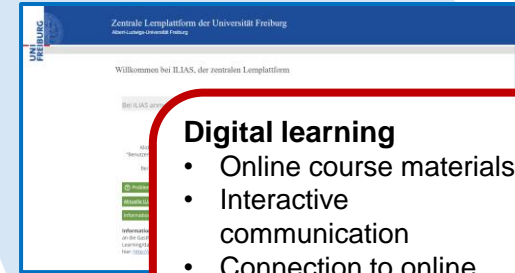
UNI FREIBURG

Zentrale Lernplattform der Universität Freiburg

Albert-Ludwigs-Universität Freiburg

Willkommen bei ILIAS, der zentralen Lernplattform

Bei ILIAS anm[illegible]

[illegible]

Probleme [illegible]

Aktuelle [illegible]

Information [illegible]

Information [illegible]

**Digital learning**

- Online course materials
- Interactive communication
- Connection to online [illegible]